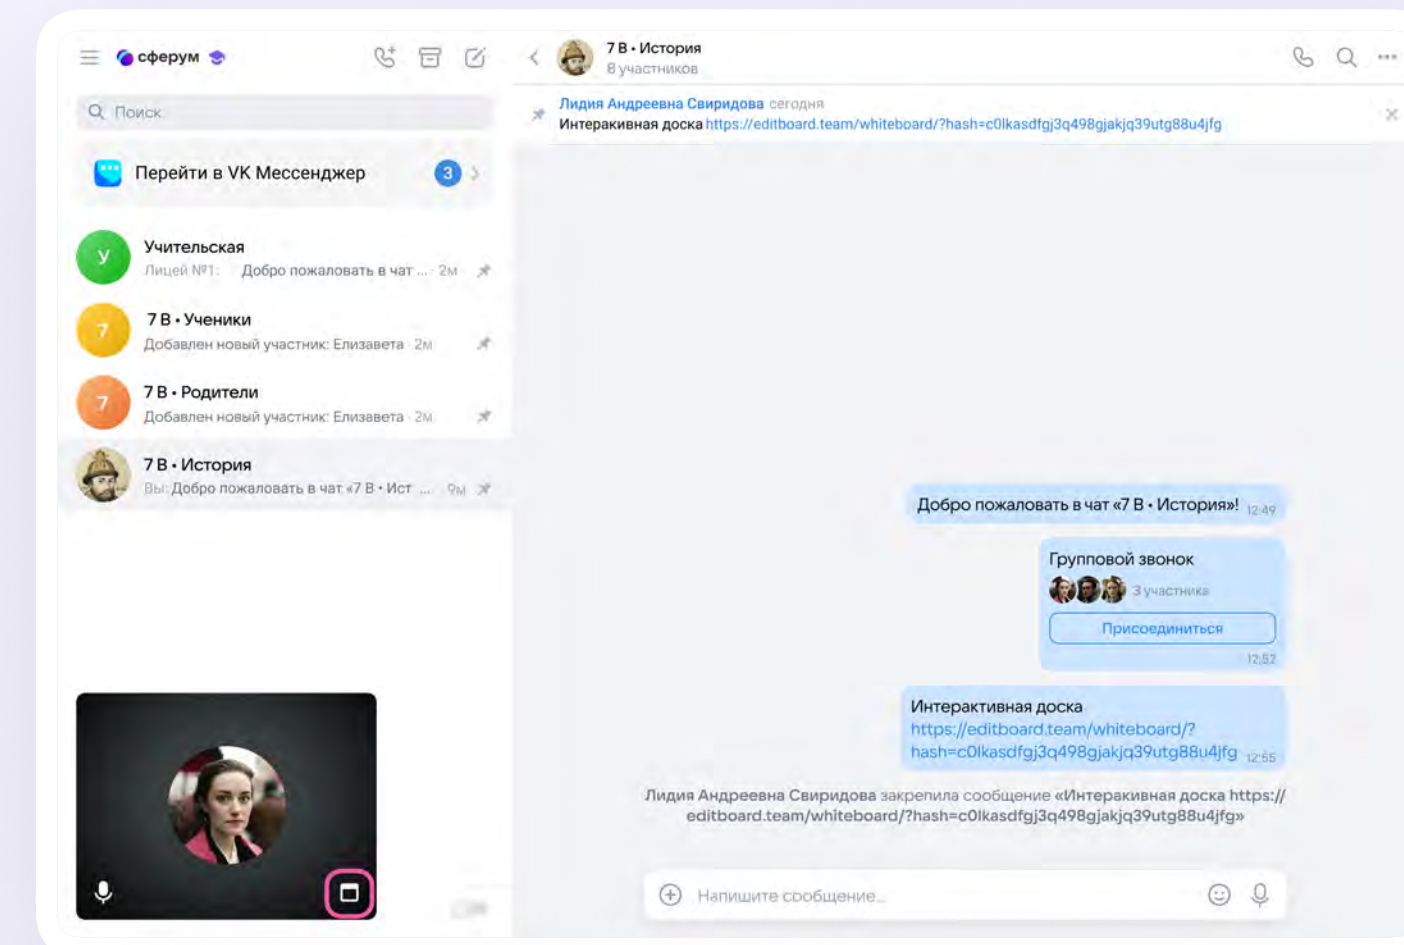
сферум

Поиск

Перейти в VK Мессенджер 3

У Учительская
Лицей №1: Добро пожаловать в чат ... · 2м

7 7 В • Ученики
Добавлен новый участник: Елизавета · 2м

7 7 В • Родители
Добавлен новый участник: Елизавета · 2м

7 В • История
Вы: Добро пожаловать в чат «7 В • Ист ... · 9м

7 В • История
8 участников

Лидия Андреевна Свиридова сегодня
Интеракивная доска https://editboard.team/whiteboard/?hash=c0lkasdfgj3q498gjakjq39utg88u4jfg

Добро пожаловать в чат «7 В • История»! 12:49

Групповой звонок
3 участника
Присоединиться
12:52

Интерактивная доска
https://editboard.team/whiteboard/?hash=c0lkasdfgj3q498gjakjq39utg88u4jfg 12:55

Лидия Андреевна Свиридова закрепила сообщение «Интеракивная доска https://editboard.team/whiteboard/?hash=c0lkasdfgj3q498gjakjq39utg88u4jfg»

Напишите сообщение...